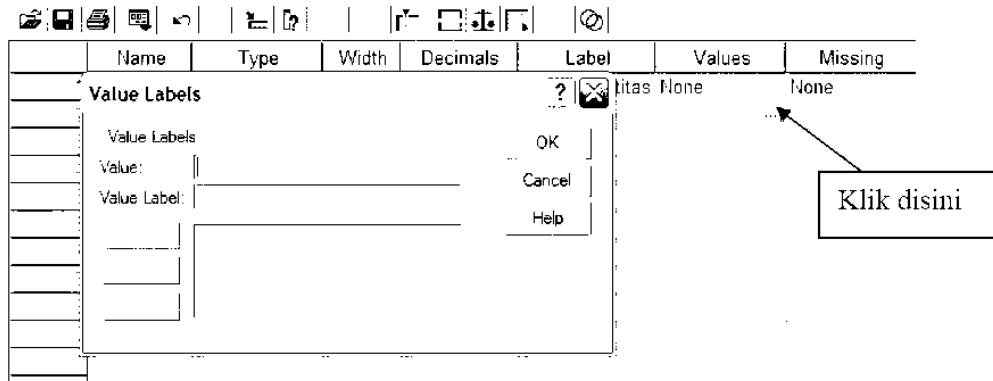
| Name | Type | Width | Decimals | Label | Values | Missing |
|---|---|---|---|---|---|---|
| | | | | titas | None | None |

Value Labels

?

Value Labels

Value:

Value Label:

OK

Cancel

Help

Klik disini